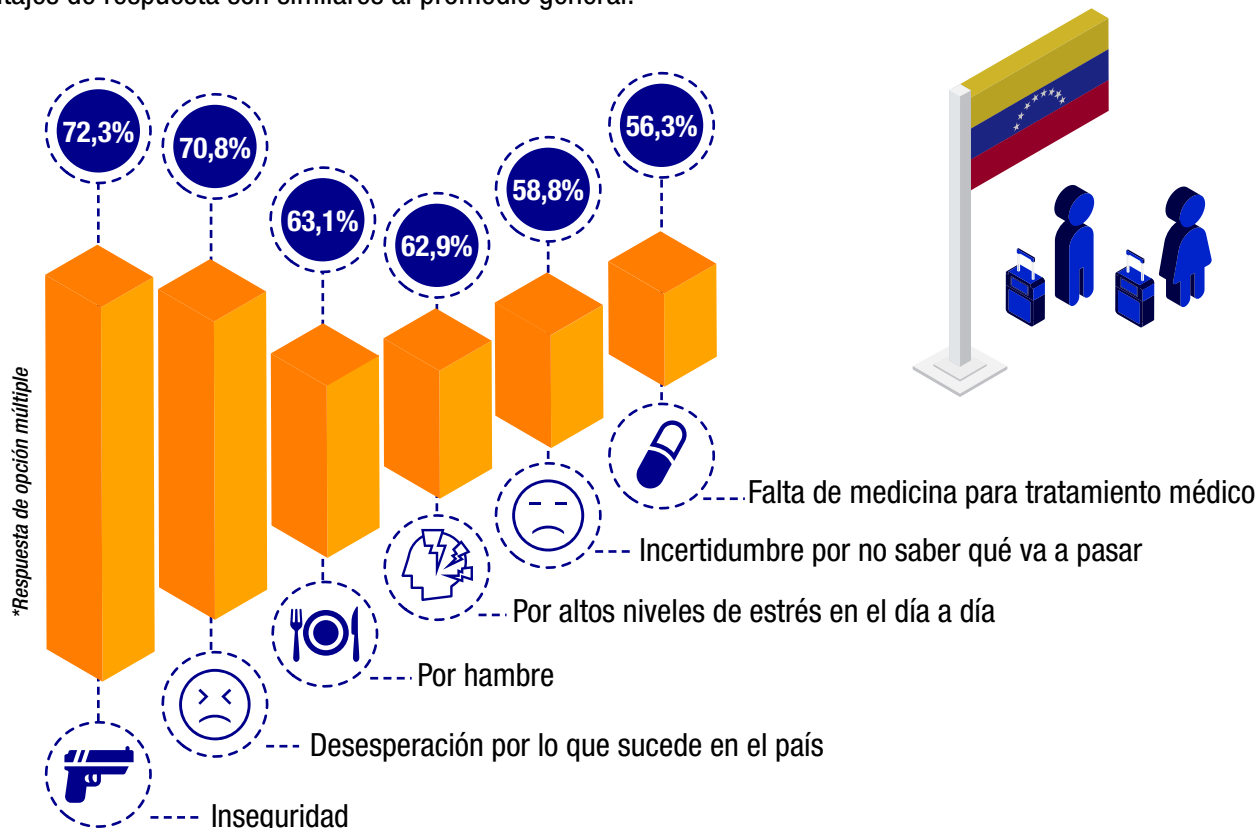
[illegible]ntajes de respuesta son similares al promedio general.

72,3%
70,8%
63,1%
62,9%
58,8%
56,3%

*Respuesta de opción múltiple

Falta de medicina para tratamiento médico
Incertidumbre por no saber qué va a pasar
Por altos niveles de estrés en el día a día
Por hambre
Desesperación por lo que sucede en el país
Inseguridad